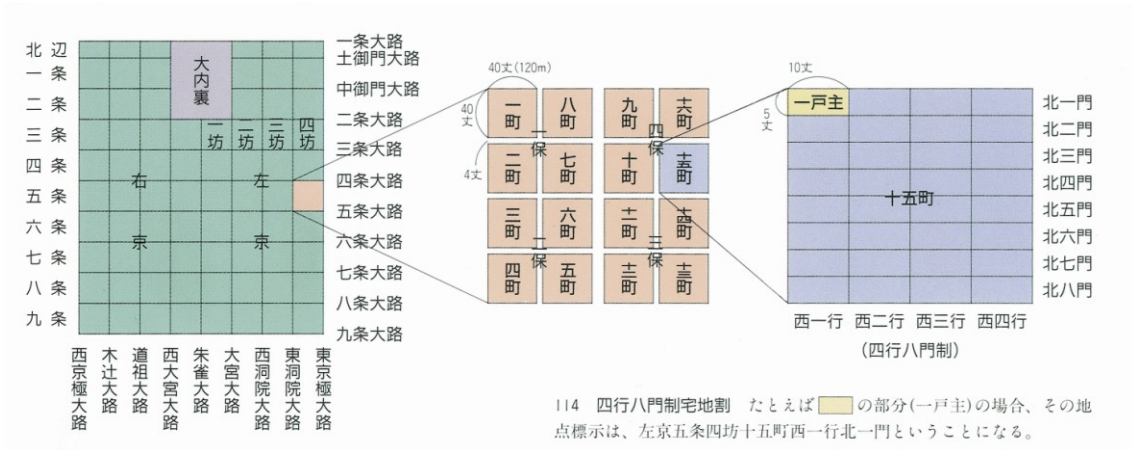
北辺
一条
二条
三条
四条
五条
六条
七条
八条
九条

大内裏

一坊 二坊 三坊 四坊

右京

左京

一条大路
土御門大路
中御門大路
二条大路
三条大路
四条大路
五条大路
六条大路
七条大路
八条大路
九条大路

西京極大路
木辻大路
道祖大路
西大宮大路
朱雀大路
大宮大路
西洞院大路
東洞院大路
東京極大路

40丈(120m)
40丈
4丈

一町 八町 九町 十六町
一保 四保
二町 七町 十町 十五町
三町 六町 十一町 十四町
二保 三保
四町 五町 十二町 十三町

10丈
5丈
一戸主

十五町

北一門
北二門
北三門
北四門
北五門
北六門
北七門
北八門

西一行 西二行 西三行 西四行
(四行八門制)

114 四行八門制宅地割 たとえば の部分(一戸主)の場合、その地点標示は、左京五条四坊十五町西一行北一門ということになる。